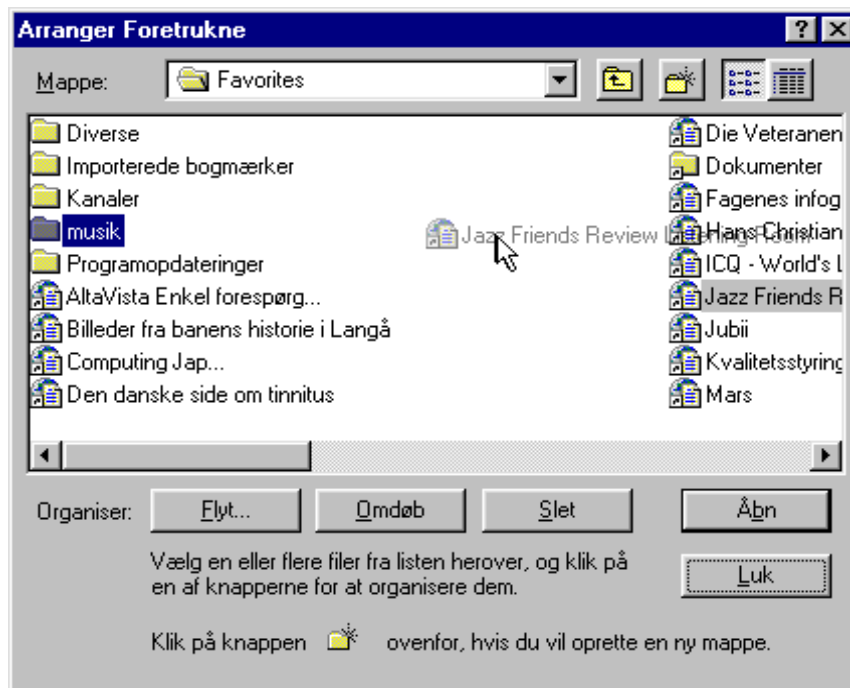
Arranger Foretrukne

Mappe: Favorites

Diverse
Importerede bogmærker
Kanaler
musik
Programopdateringer
AltaVista Enkel forespørg...
Billeder fra banens historie i Langå
Computing Jap...
Den danske side om tinnitus

Die Veteranen
Dokumenter
Fagenes infog
Hans Christian
ICQ - World's I
Jazz Friends R
Jubii
Kvalitetsstyring
Mars

Jazz Friends Review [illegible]

Organiser: Flyt... Omdøb Slet Åbn

Vælg en eller flere filer fra listen herover, og klik på en af knapperne for at organisere dem.

Luk

Klik på knappen ovenfor, hvis du vil oprette en ny mappe.